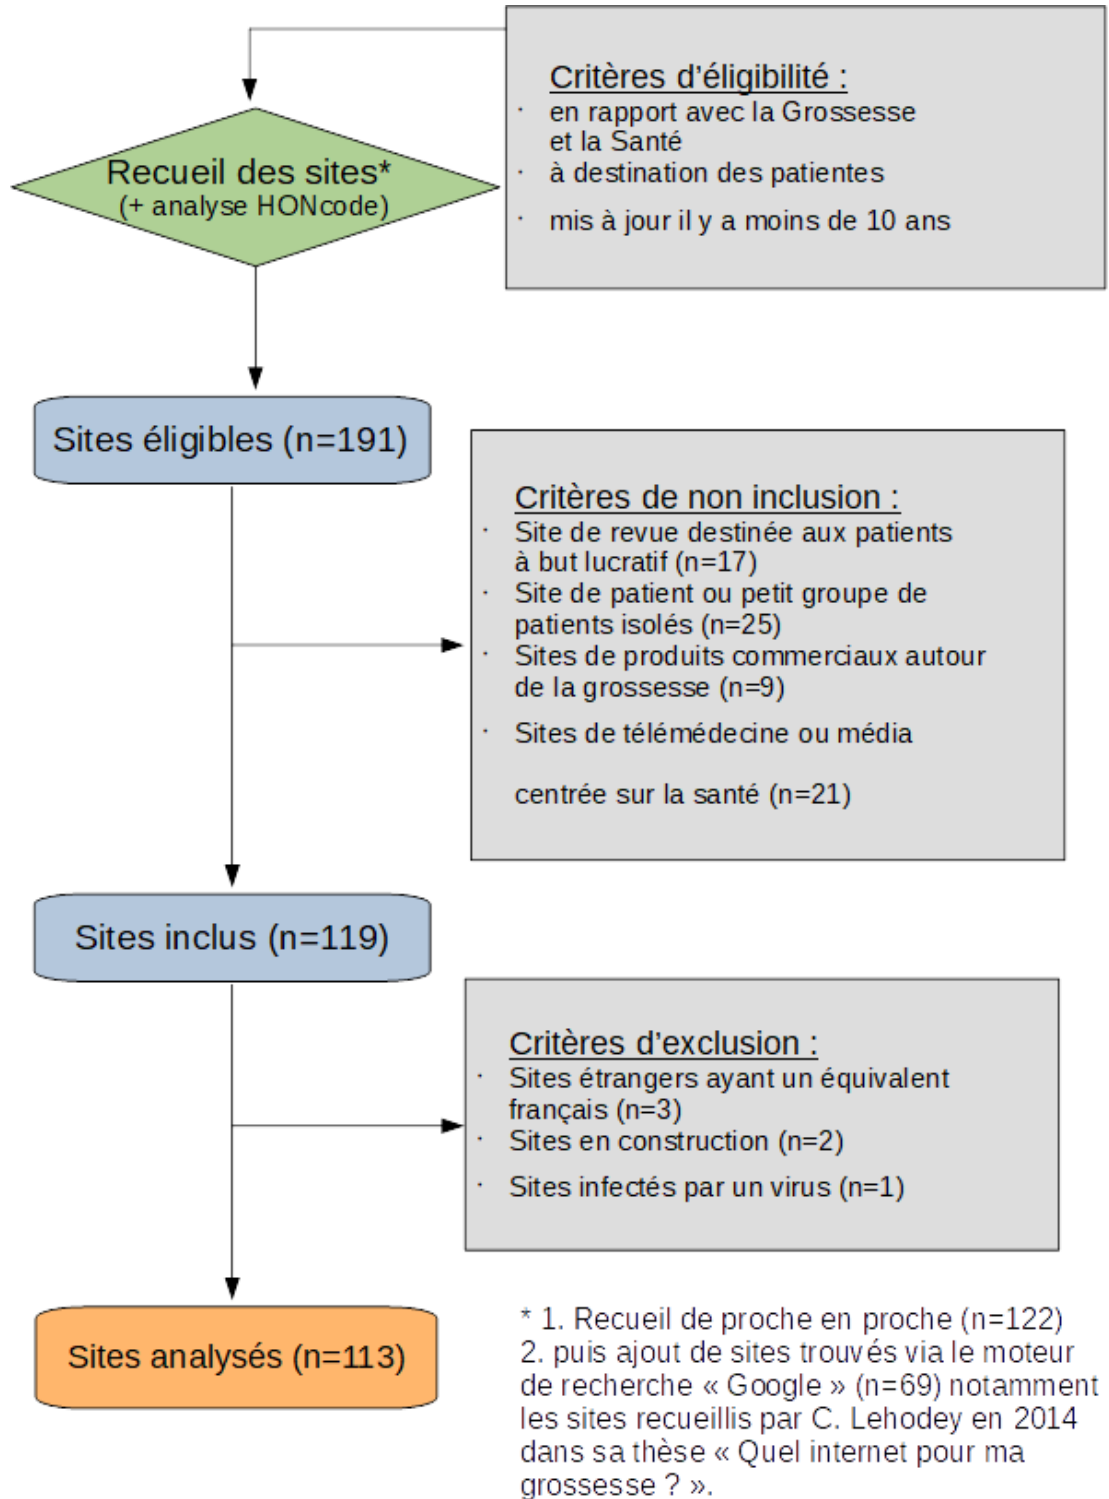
Recueil des sites*
(+ analyse HONcode)

Critères d'éligibilité :
· en rapport avec la Grossesse et la Santé
· à destination des patientes
· mis à jour il y a moins de 10 ans

Sites éligibles (n=191)

Critères de non inclusion :
· Site de revue destinée aux patients à but lucratif (n=17)
· Site de patient ou petit groupe de patients isolés (n=25)
· Sites de produits commerciaux autour de la grossesse (n=9)
· Sites de télémédecine ou média

centrée sur la santé (n=21)

Sites inclus (n=119)

Critères d'exclusion :
· Sites étrangers ayant un équivalent français (n=3)
· Sites en construction (n=2)
· Sites infectés par un virus (n=1)

Sites analysés (n=113)

* 1. Recueil de proche en proche (n=122)
2. puis ajout de sites trouvés via le moteur de recherche « Google » (n=69) notamment les sites recueillis par C. Lehodey en 2014 dans sa thèse « Quel internet pour ma grossesse ? ».